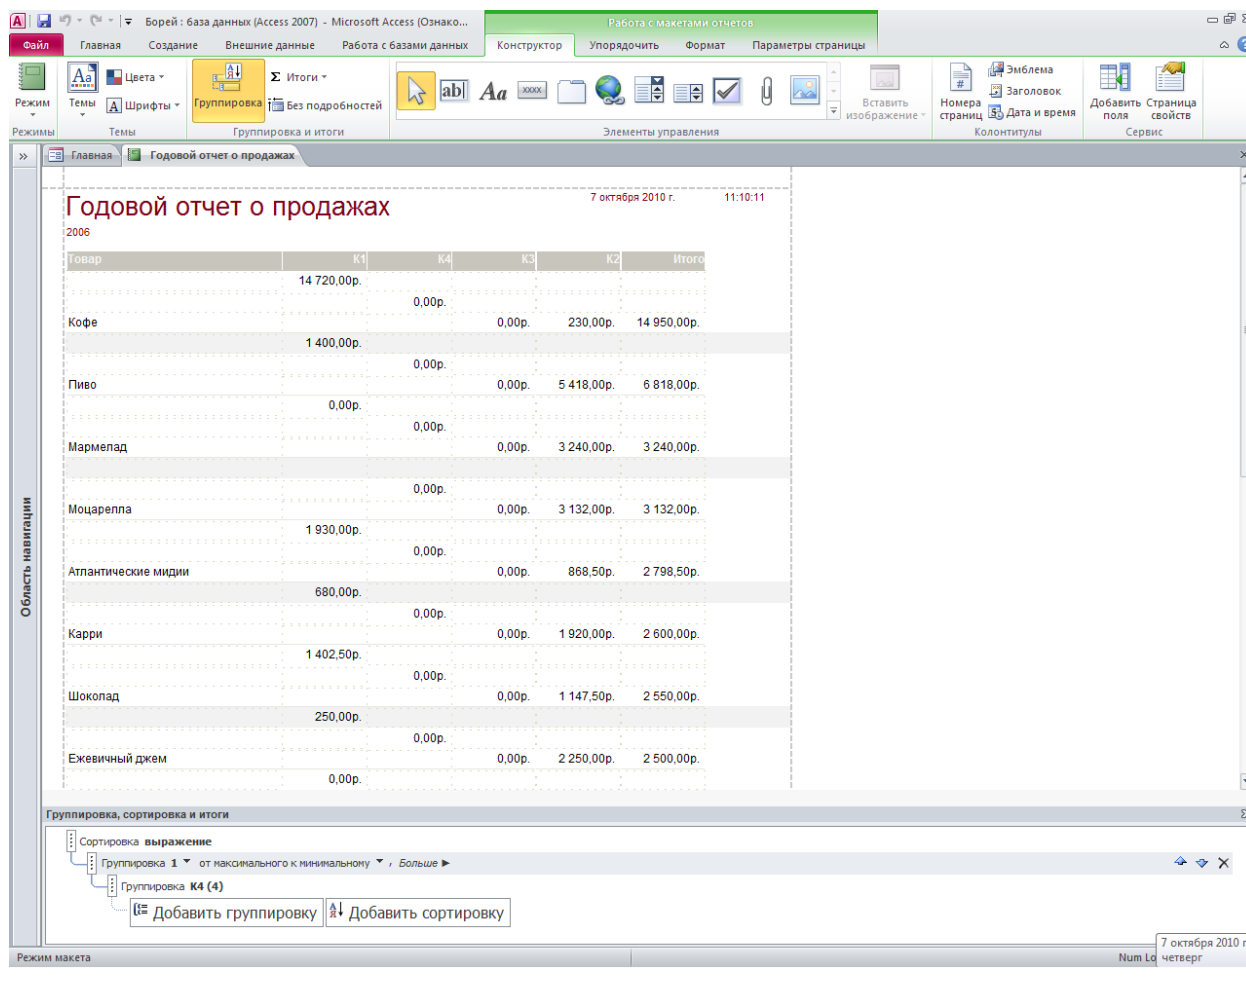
Борей : база данных (Access 2007) - Microsoft Access (Ознако...

Работа с макетами отчетов

Файл Главная Создание Внешние данные Работа с базами данных Конструктор Упорядочить Формат Параметры страницы

Режим
Режимы

Темы
Цвета
Шрифты
Темы

Группировка
Итоги
Без подробностей
Группировка и итоги

abl Aa XXXX
Элементы управления

Вставить изображение

Номера страниц
Эмблема
Заголовок
Дата и время
Колонтитулы

Добавить поля
Страница свойств
Сервис

Главная
Годовой отчет о продажах

Область навигации

Годовой отчет о продажах
7 октября 2010 г.
11:10:11
2006

| Товар | К1 | К4 | К3 | К2 | Итого |
|---|---|---|---|---|---|
| | 14 720,00р. | | | | |
| | | 0,00р. | | | |
| Кофе | | | 0,00р. | 230,00р. | 14 950,00р. |
| | 1 400,00р. | | | | |
| | | 0,00р. | | | |
| Пиво | | | 0,00р. | 5 418,00р. | 6 818,00р. |
| | 0,00р. | | | | |
| | | 0,00р. | | | |
| Мармелад | | | 0,00р. | 3 240,00р. | 3 240,00р. |
| | | | | | |
| | | 0,00р. | | | |
| Моцарелла | | | 0,00р. | 3 132,00р. | 3 132,00р. |
| | 1 930,00р. | | | | |
| | | 0,00р. | | | |
| Атлантические мидии | | | 0,00р. | 868,50р. | 2 798,50р. |
| | 680,00р. | | | | |
| | | 0,00р. | | | |
| Карри | | | 0,00р. | 1 920,00р. | 2 600,00р. |
| | 1 402,50р. | | | | |
| | | 0,00р. | | | |
| Шоколад | | | 0,00р. | 1 147,50р. | 2 550,00р. |
| | 250,00р. | | | | |
| | | 0,00р. | | | |
| Ежевичный джем | | | 0,00р. | 2 250,00р. | 2 500,00р. |
| | 0,00р. | | | | |

Группировка, сортировка и итоги

Сортировка выражение
Группировка 1 от максимального к минимальному , Больше ►
Группировка К4 (4)
Добавить группировку Добавить сортировку

Режим макета
Num Lo
7 октября 2010 г
четверг